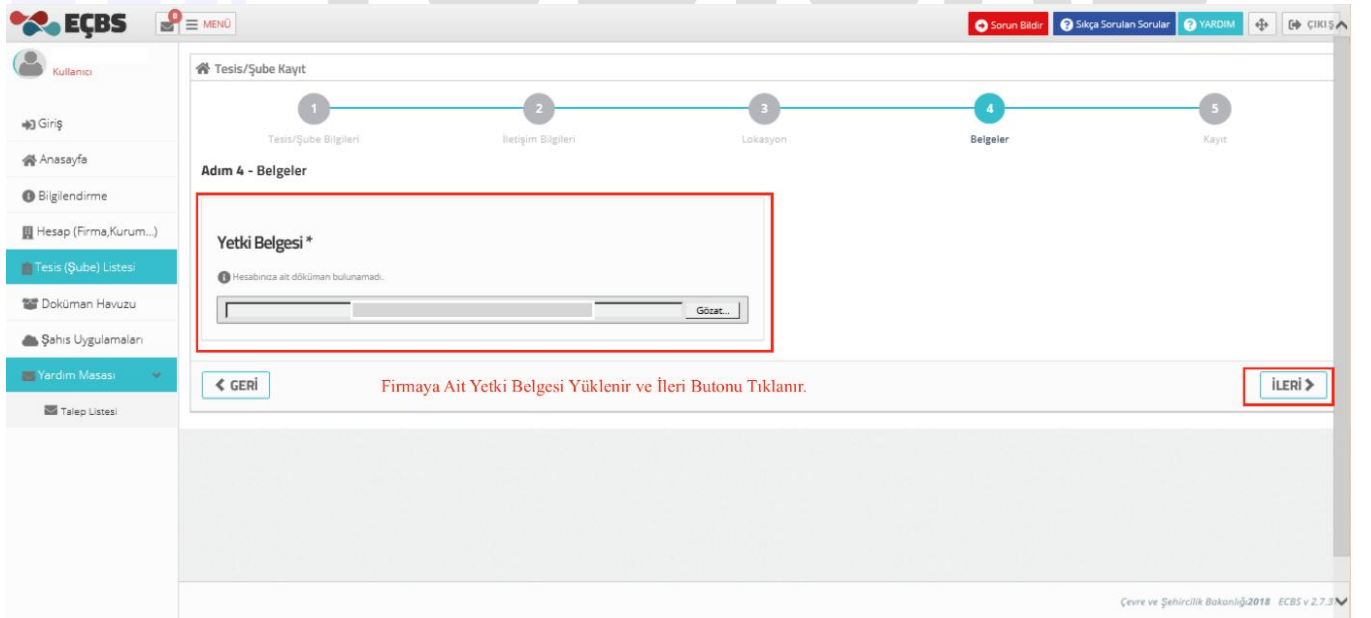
EÇBS
0
MENÜ
Sorun Bildir
Sıkça Sorulan Sorular
YARDIM
ÇIKIŞ

Kullanıcı
Giriş
Anasayfa
Bilgilendirme
Hesap (Firma,Kurum...)
Tesis (Şube) Listesi
Doküman Havuzu
Şahıs Uygulamaları
Yardım Masası
Talep Listesi

Tesis/Şube Kayıt

1 Tesis/Şube Bilgileri
2 İletişim Bilgileri
3 Lokasyon
4 Belgeler
5 Kayıt

Adım 4 - Belgeler

Yetki Belgesi *

Hesabınıza ait döküman bulunamadı.

Gözat...

< GERİ

Firmaya Ait Yetki Belgesi Yüklenir ve İleri Butonu Tıklanır.

İLERİ >

Çevre ve Şehircilik Bakanlığı2018 ECBS v 2.7.3